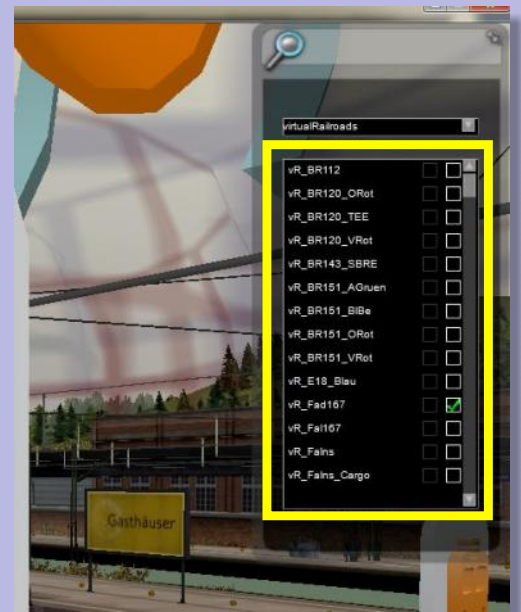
virtualRailroads

vR_BR112
vR_BR120_ORot
vR_BR120_TEE
vR_BR120_VRot
vR_BR143_SBRE
vR_BR151_AGruen
vR_BR151_BlBe
vR_BR151_ORot
vR_BR151_VRot
vR_E18_Blau
vR_Fad167
vR_Fal167
vR_Falns
vR_Falns_Cargo

Gasthäuser